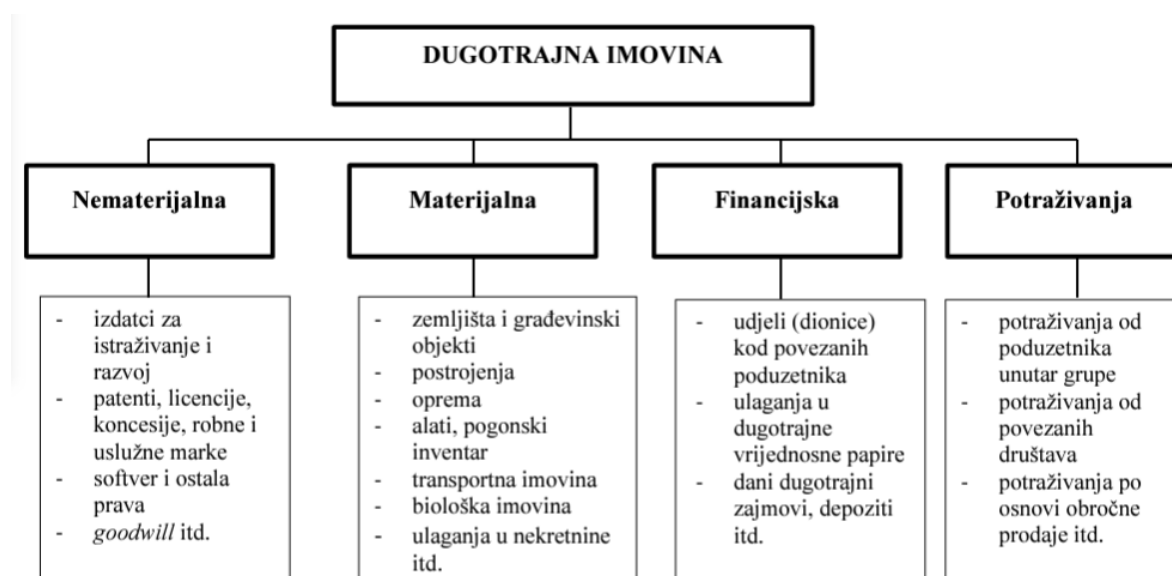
DUGOTRAJNA IMOVINA

Nematerijalna

- izdatci za istraživanje i razvoj
- patenti, licencije, koncesije, robne i uslužne marke
- softver i ostala prava
- *goodwill* itd.

Materijalna

- zemljišta i građevinski objekti
- postrojenja
- oprema
- alati, pogonski inventar
- transportna imovina
- biološka imovina
- ulaganja u nekretnine itd.

Financijska

- udjeli (dionice) kod povezanih poduzetnika
- ulaganja u dugotrajne vrijednosne papire
- dani dugotrajni zajmovi, depoziti itd.

Potraživanja

- potraživanja od poduzetnika unutar grupe
- potraživanja od povezanih društava
- potraživanja po osnovi obročne prodaje itd.